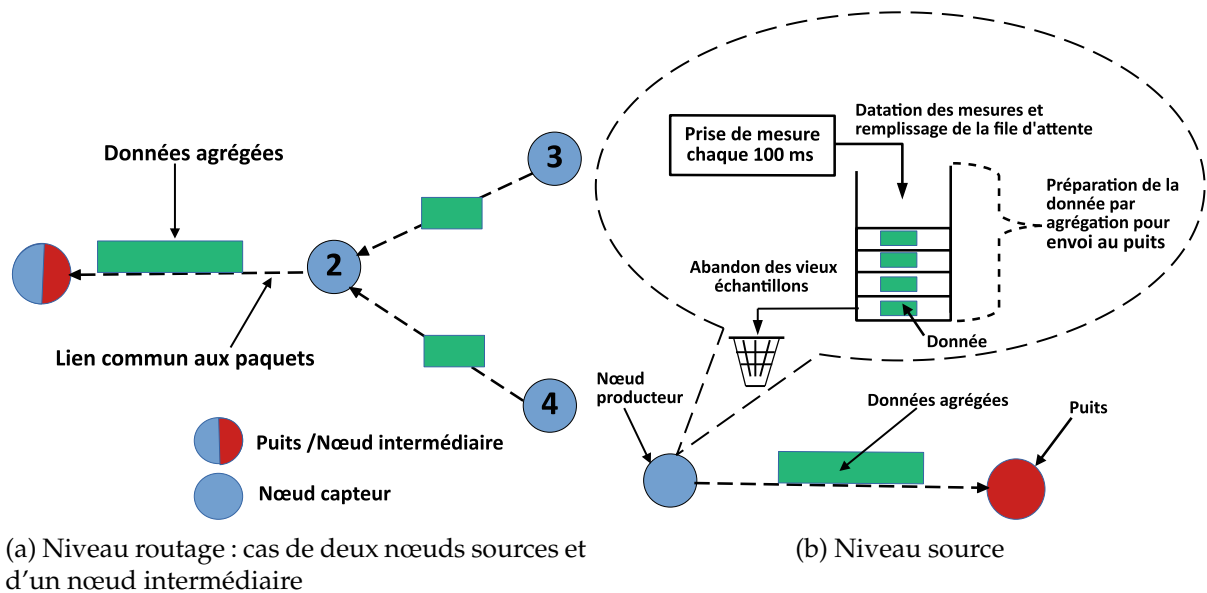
Données agrégées

3

2

4

Lien commun aux paquets

Puits /Nœud intermédiaire

Nœud capteur

Prise de mesure chaque 100 ms

Datation des mesures et remplissage de la file d'attente

Préparation de la donnée par agrégation pour envoi au puits

Abandon des vieux échantillons

Donnée

Nœud producteur

Données agrégées

Puits

(a) Niveau routage : cas de deux nœuds sources et d'un nœud intermédiaire

(b) Niveau source